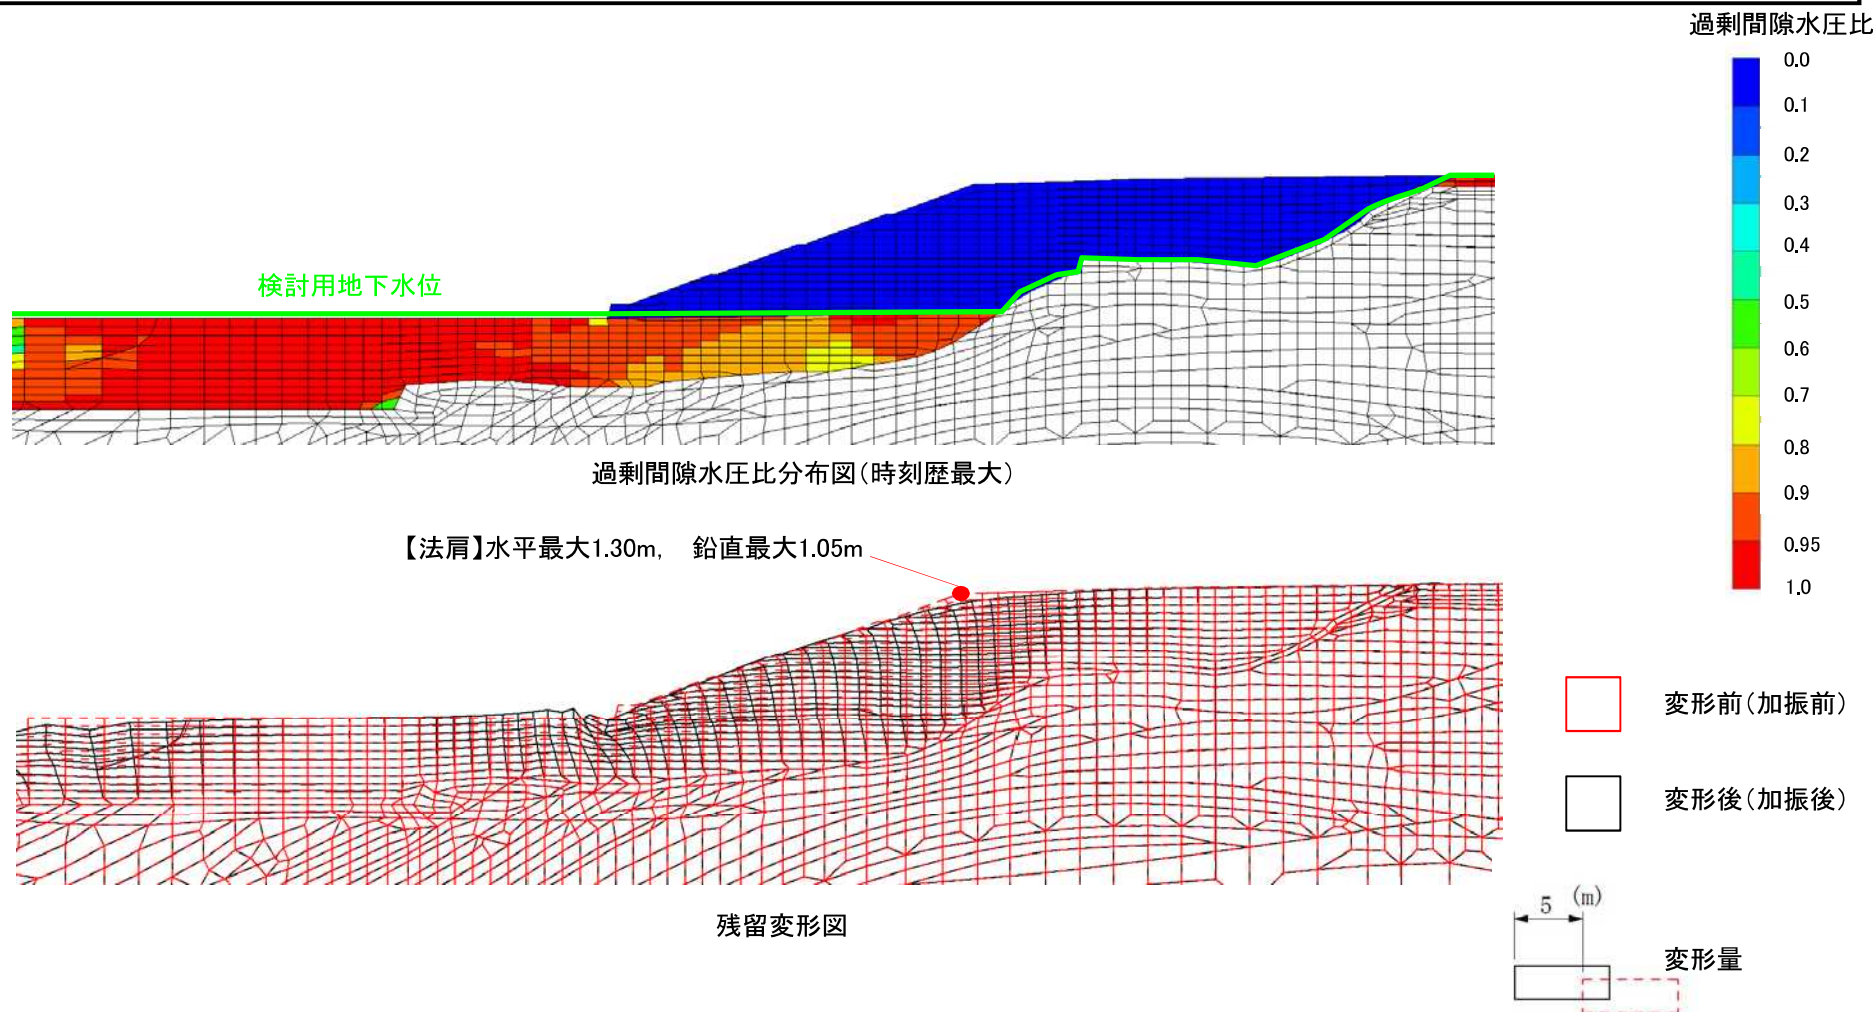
過剰間隙水圧比
0.0
0.1
0.2
0.3
0.4
0.5
0.6
0.7
0.8
0.9
0.95
1.0

検討用地下水位

過剰間隙水圧比分布図(時刻歴最大)

【法肩】水平最大1.30m, 鉛直最大1.05m

変形前(加振前)

変形後(加振後)

残留変形図

5 (m)

変形量